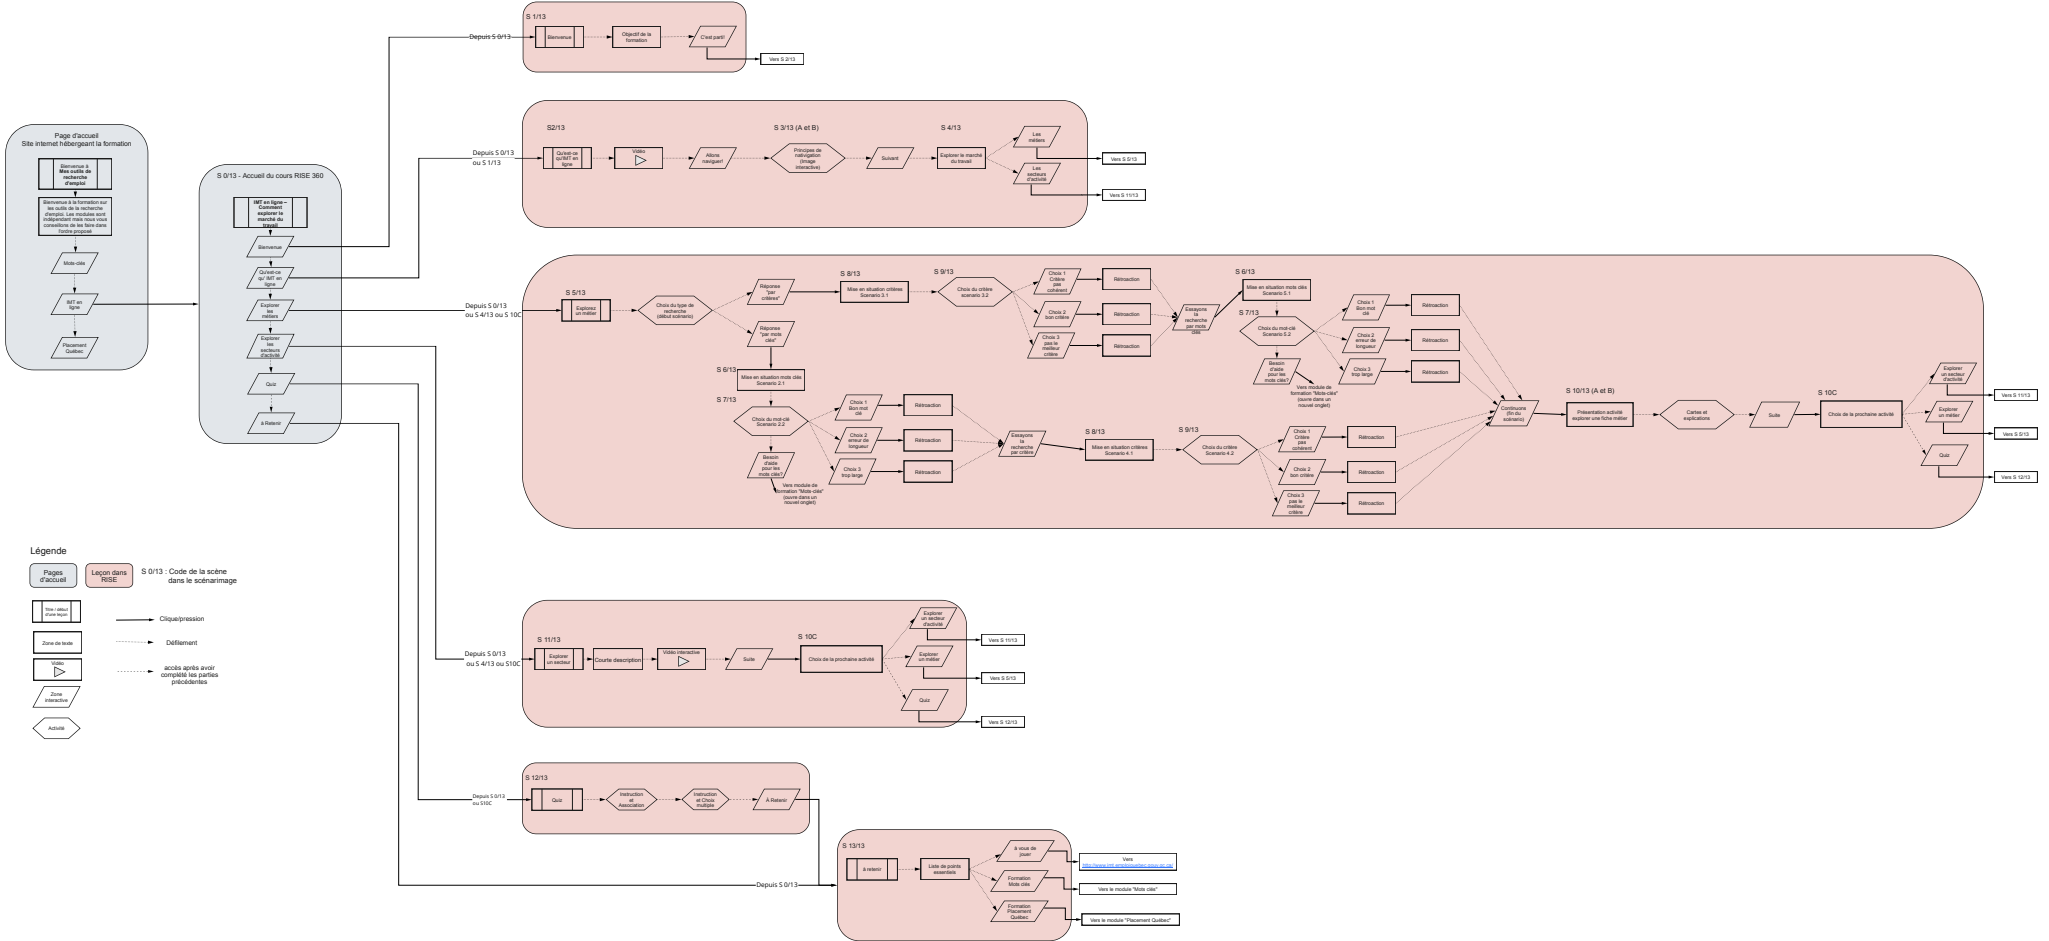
Page d'accueil
Site internet hébergeant la formation

Bienvenue à Mes outils de recherche d'emploi

Bienvenue à la formation sur les outils de la recherche d'emploi. Les modules sont indépendant mais nous vous conseillons de les faire dans l'ordre proposé

Mots-clés

IMT en ligne

Placement Québec

S 0/13 - Accueil du cours RISE 360

IMT en ligne – Comment explorer le marché du travail

Bienvenue

Qu'est-ce qu' IMT en ligne

Explorer les métiers

Explorer les secteurs d'activité

Quiz

À Retenir

Depuis S 0/13

S 1/13
Bienvenue
Objectif de la formation
C'est parti!
Vers S 2/13

Depuis S 0/13 ou S 1/13

S2/13
Qu'est-ce qu'IMT en ligne
Vidéo
Allons naviguer!
S 3/13 (A et B)
Principes de navigation (Image interactive)
Suivant
S 4/13
Explorer le marché du travail
Les métiers
Les secteurs d'activité
Vers S 5/13
Vers S 11/13

Depuis S 0/13 ou S 4/13 ou S 10C

S 5/13
Explorez un métier
Choix du type de recherche (début scénario)
Réponses "par critères"
Réponses "par mots clés"
S 8/13
Mises en situation critère Scenario 3.1
S 9/13
Choix du critère scenario 3.2
Choix 1 Critère pas cohérent
Choix 2 bon critère
Choix 3 pas le meilleur critère
Rétroaction
Rétroaction
Rétroaction
Essayons la recherche par mots clés
S 6/13
Mise en situation mots clés Scenario 5.1
S 7/13
Choix du mot-clé Scenario 5.2
Choix 1 Bon mot clé
Choix 2 erreur de longueur
Choix 3 trop large
Rétroaction
Rétroaction
Rétroaction
Besoin d'aide pour les mots clés?
Vers module de formation "Mots-clés" (ouvre dans un nouvel onglet)
S 6/13
Mise en situation mots clés Scenario 2.1
S 7/13
Choix du mot-clé Scenario 2.2
Choix 1 Bon mot clé
Choix 2 erreur de longueur
Choix 3 trop large
Rétroaction
Rétroaction
Rétroaction
Besoin d'aide pour les mots clés?
Vers module de formation "Mots-clés" (ouvre dans un nouvel onglet)
Essayons la recherche par critère
S 8/13
Mise en situation critères Scenario 4.1
S 9/13
Choix du critère Scenario 4.2
Choix 1 Critère pas cohérent
Choix 2 bon critère
Choix 3 pas le meilleur critère
Rétroaction
Rétroaction
Rétroaction
Continuons (fin du scénario)
S 10/13 (A et B)
Présentation activité explorer une fiche métier
Cartes et explications
Suite
S 10C
Choix de la prochaine activité
Explorer un secteur d'activité
Explorer un métier
Quiz
Vers S 11/13
Vers S 5/13
Vers S 12/13

Légende
Pages d'accueil
Leçon dans RISE
S 0/13 : Code de la scène dans le scénarimage
Titre / début d'une leçon
Clique/pression
Zone de texte
Défilement
Vidéo
accès après avoir complété les parties précédentes
Zone interactive
Activité

Depuis S 0/13 ou S 4/13 ou S10C

S 11/13
Explorer un secteur
Courte description
Vidéo interactive
Suite
S 10C
Choix de la prochaine activité
Explorer un secteur d'activité
Explorer un métier
Quiz
Vers S 11/13
Vers S 5/13
Vers S 12/13

Depuis S 0/13 ou S10C

S 12/13
Quiz
Instruction et Association
Instruction et Choix multiple
À Retenir

Depuis S 0/13

S 13/13
à retenir
Liste de points essentiels
à vous de jouer
Formation Mots clés
Formation Placement Québec
Vers http://www.imt.emploiquebec.gouv.qc.ca/
Vers le module "Mots clés"
Vers le module "Placement Québec"